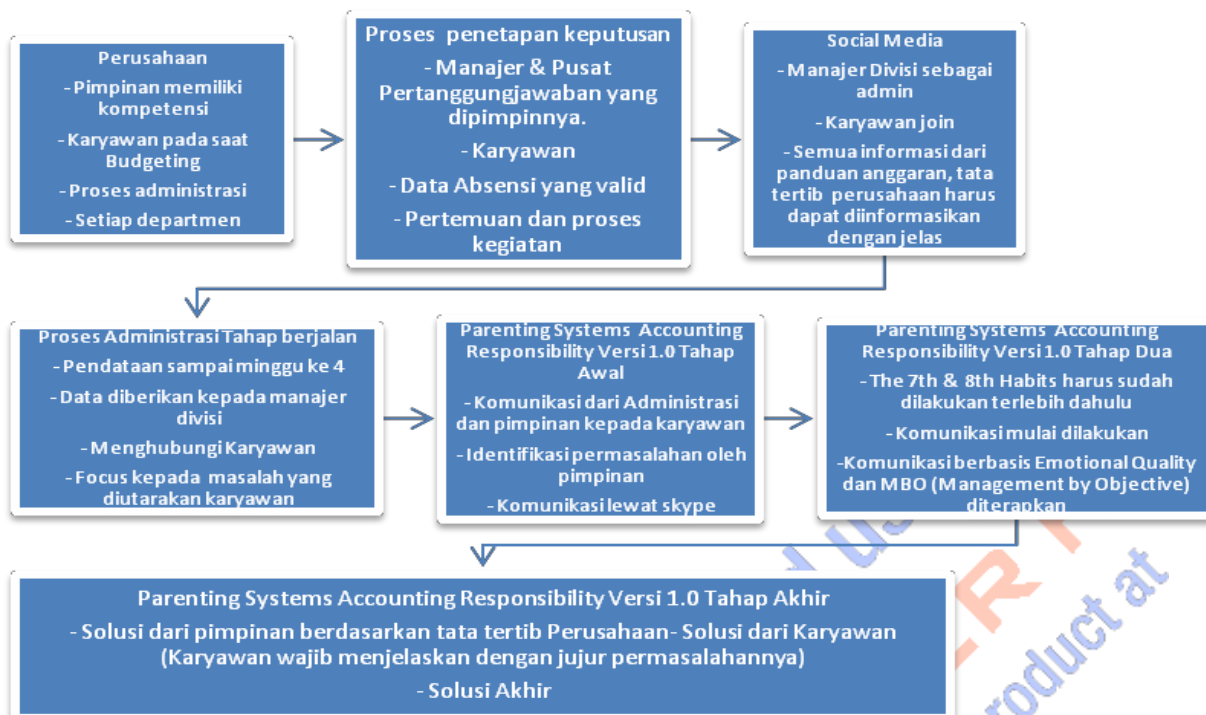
Perusahaan
- Pimpinan memiliki kompetensi
- Karyawan pada saat Budgeting
- Proses administrasi
- Setiap departmen

Proses penetapan keputusan
- Manajer & Pusat Pertanggungjawaban yang dipimpinnya.
- Karyawan
- Data Absensi yang valid
- Pertemuan dan proses kegiatan

Social Media
- Manajer Divisi sebagai admin
- Karyawan join
- Semua informasi dari panduan anggaran, tata tertib perusahaan harus dapat diinformasikan dengan jelas

Proses Administrasi Tahap berjalan
- Pendataan sampai minggu ke 4
- Data diberikan kepada manajer divisi
- Menghubungi Karyawan
- Focus kepada masalah yang diutarakan karyawan

Parenting Systems Accounting Responsibility Versi 1.0 Tahap Awal
- Komunikasi dari Administrasi dan pimpinan kepada karyawan
- Identifikasi permasalahan oleh pimpinan
- Komunikasi lewat skype

Parenting Systems Accounting Responsibility Versi 1.0 Tahap Dua
- The 7th & 8th Habits harus sudah dilakukan terlebih dahulu
- Komunikasi mulai dilakukan
-Komunikasi berbasis Emotional Quality dan MBO (Management by Objective) diterapkan

Parenting Systems Accounting Responsibility Versi 1.0 Tahap Akhir
- Solusi dari pimpinan berdasarkan tata tertib Perusahaan- Solusi dari Karyawan (Karyawan wajib menjelaskan dengan jujur permasalahannya)
- Solusi Akhir

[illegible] product at